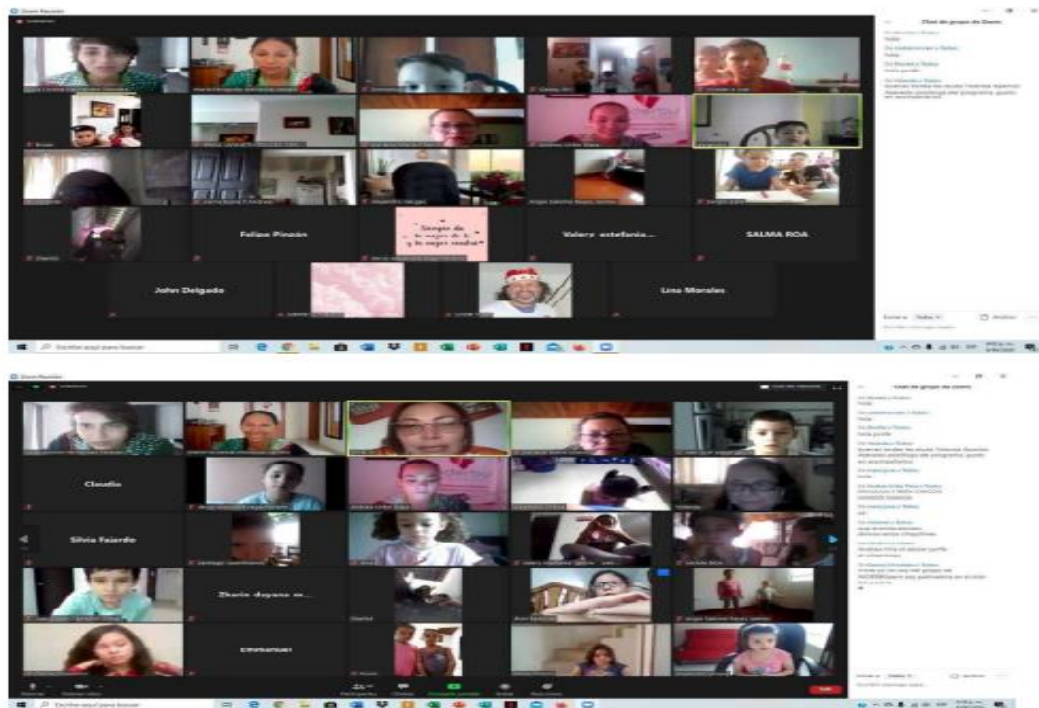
Zoom Reunión

Felipe Pinzón

Siempre da lo mejor de ti y lo mejor vendrá

Valery estefania...

SALMA ROA

John Delgado

Lina Morales

Chat de grupo de Zoom

Escribir aquí para buscar

Zoom Reunión

Chat de grupo de Zoom

Claudia

Silvia Fajardo

Zharic dayana m...

Emmanuel

Escribir aquí para buscar